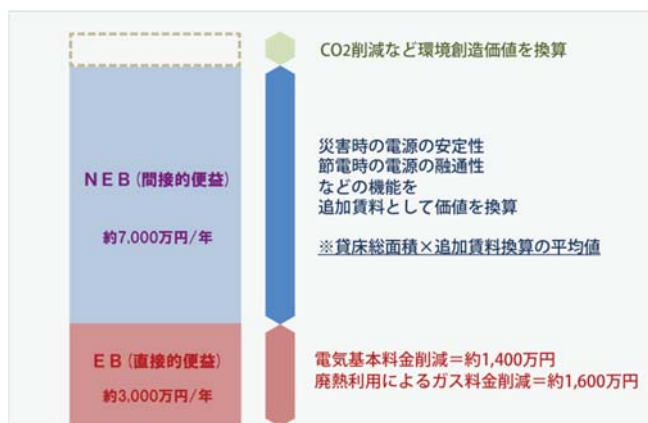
CO2削減など環境創造価値を換算

NEB（間接的便益）

約7.000万円/年

災害時の電源の安定性
節電時の電源の融通性
などの機能を
追加賃料として価値を換算

※貸床総面積×追加賃料換算の平均値

EB（直接的便益）

約3.000万円/年

電気基本料金削減＝約1,400万円
廃熱利用によるガス料金削減＝約1,600万円